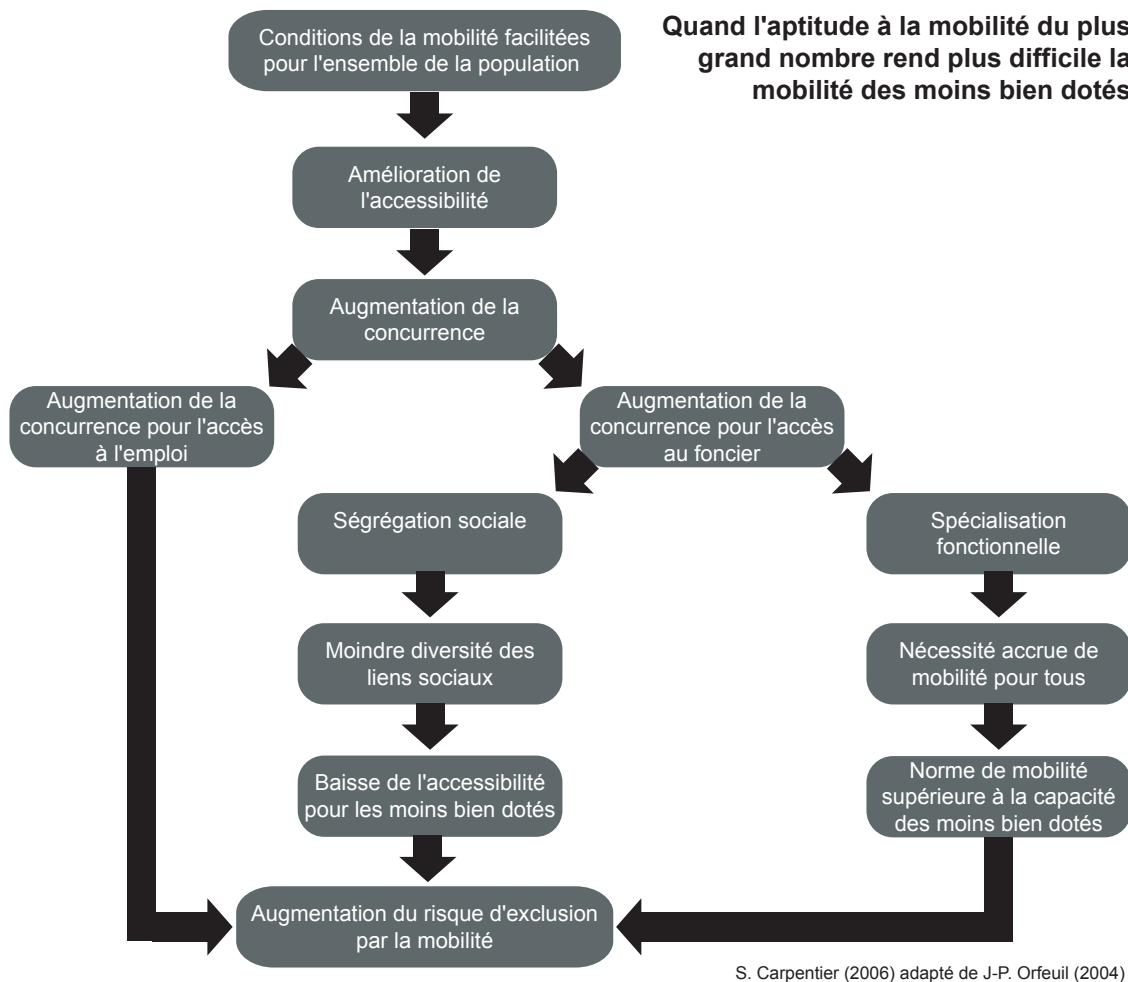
Conditions de la mobilité facilitées pour l'ensemble de la population

Quand l'aptitude à la mobilité du plus grand nombre rend plus difficile la mobilité des moins bien dotés

Amélioration de l'accessibilité

Augmentation de la concurrence

Augmentation de la concurrence pour l'accès à l'emploi

Augmentation de la concurrence pour l'accès au foncier

Ségrégation sociale

Spécialisation fonctionnelle

Moindre diversité des liens sociaux

Nécessité accrue de mobilité pour tous

Baisse de l'accessibilité pour les moins bien dotés

Norme de mobilité supérieure à la capacité des moins bien dotés

Augmentation du risque d'exclusion par la mobilité

S. Carpentier (2006) adapté de J-P. Orfeuil (2004)